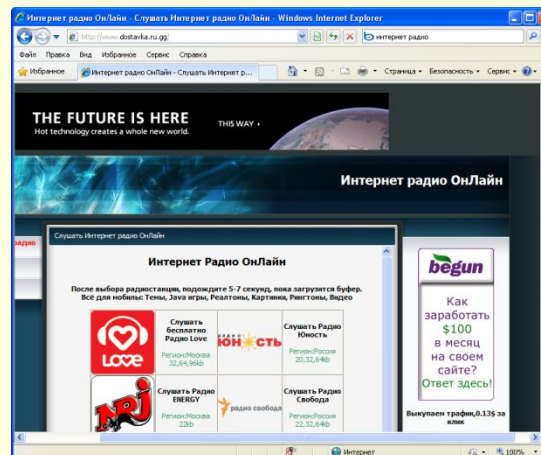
Интернет радио ОнЛайн - Слушать Интернет радио ОнЛайн - Windows Internet Explorer

http://www.dostavka.ru.gg/

интернет радио

Файл Правка Вид Избранное Сервис Справка

Избранное Интернет радио ОнЛайн - Слушать Интернет р...

Страница Безопасность Сервис

THE FUTURE IS HERE
Hot technology creates a whole new world.
THIS WAY ›

Интернет радио ОнЛайн

радио

Слушать Интернет радио ОнЛайн

Интернет Радио ОнЛайн

После выбора радиостанции, подождите 5-7 секунд, пока загрузится буфер. Всё для мобилы: Темы, Зава игры, Реалтоны, Картинки, Рингтоны, Видео

| | | | |
|---|---|---|---|
| LOVE | Слушать бесплатно Радио Love Регион:Москва 32,64,96kb | юность | Слушать Радио Юность Регион:Россия 20,32,64kb |
| NRJ | Слушать Радио ENERGY Регион:Москва 22kb | радио свобода | Слушать Радио Свобода Регион:Россия 22,32,64kb |

begun

Как заработать $100 в месяц на своем сайте? Ответ здесь!

Выкупаем трафик,0.13$ за клик

Интернет

100%